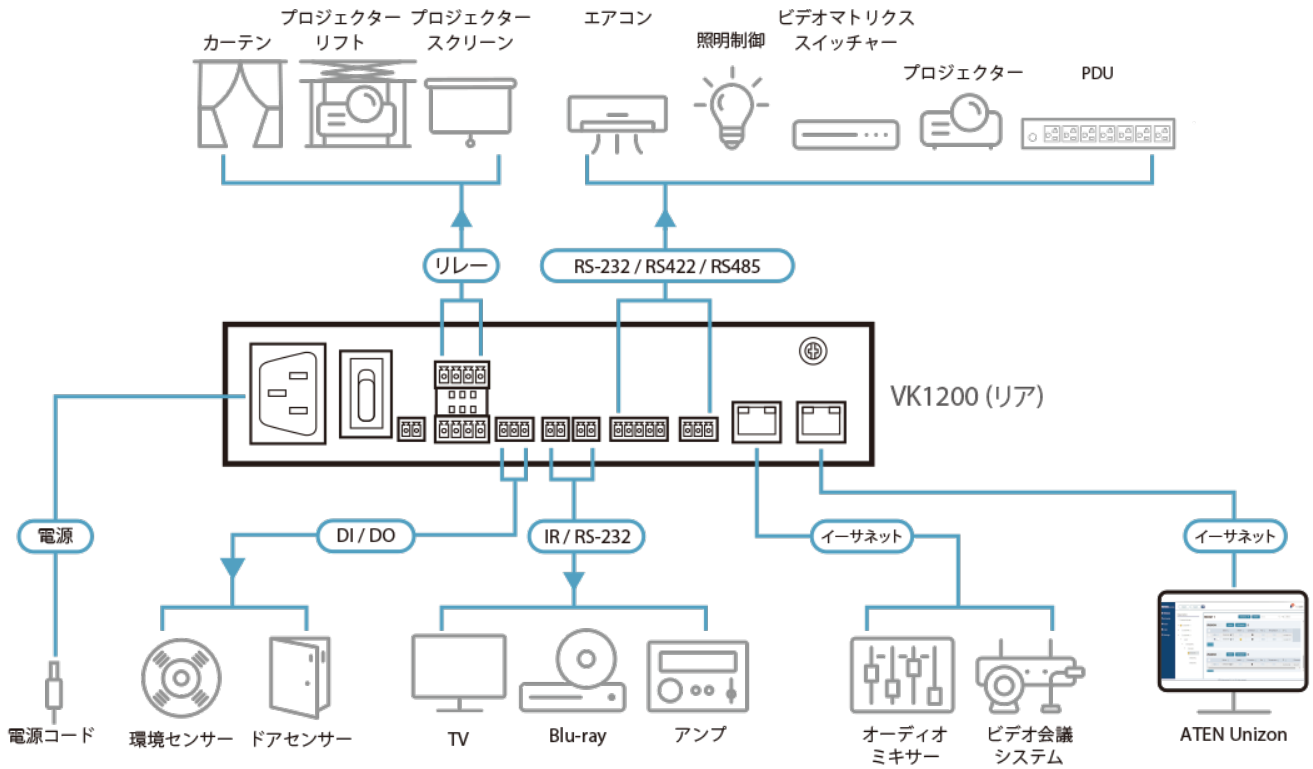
カーテン
プロジェクター リフト
プロジェクター スクリーン
エアコン
照明制御
ビデオマトリクス スイッチャー
プロジェクター
PDU

リレー
RS-232 / RS422 / RS485

VK1200 (リア)

電源
DI / DO
IR / RS-232
イーサネット
イーサネット

電源コード
環境センサー
ドアセンサー
TV
Blu-ray
アンプ
オーディオ ミキサー
ビデオ会議 システム
ATEN Unizon